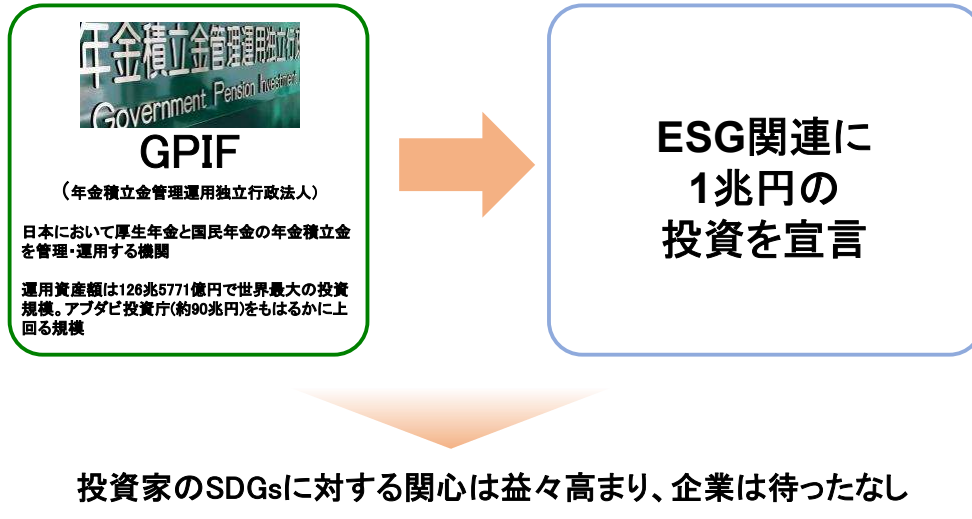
年金積立金管理運用独立行政
Government Pension Investment

GPIF

（年金積立金管理運用独立行政法人）

日本において厚生年金と国民年金の年金積立金を管理・運用する機関

運用資産額は126兆5771億円で世界最大の投資規模。アブダビ投資庁（約90兆円）をもはるかに上回る規模

ESG関連に
1兆円の
投資を宣言

投資家のSDGsに対する関心は益々高まり、企業は待ったなし